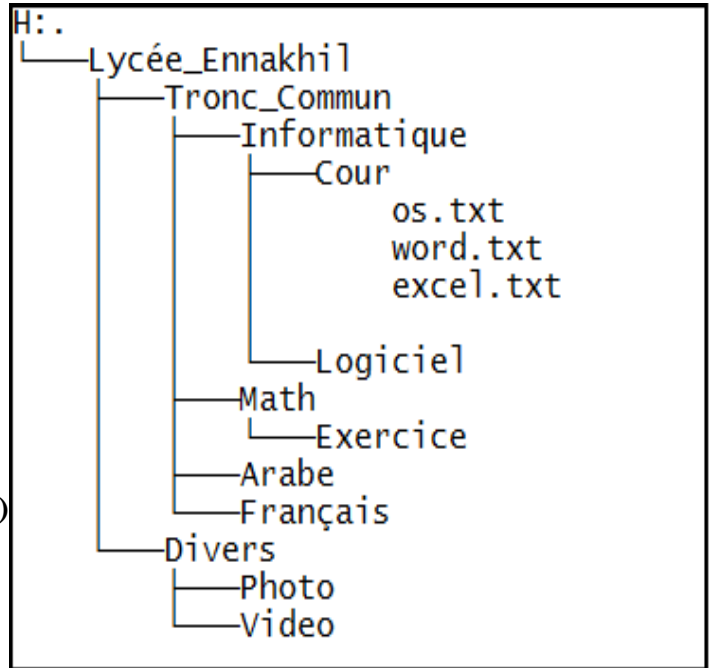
H:.
└───Lycée_Ennakhil
    ├───Tronc_Commun
    │   ├───Informatique
    │   │   ├───Cour
    │   │   │       os.txt
    │   │   │       word.txt
    │   │   │       excel.txt
    │   │   │
    │   │   └───Logiciel
    │   ├───Math
    │   │   └───Exercice
    │   ├───Arabe
    │   └───Français
    └───Divers
        ├───Photo
        └───Video